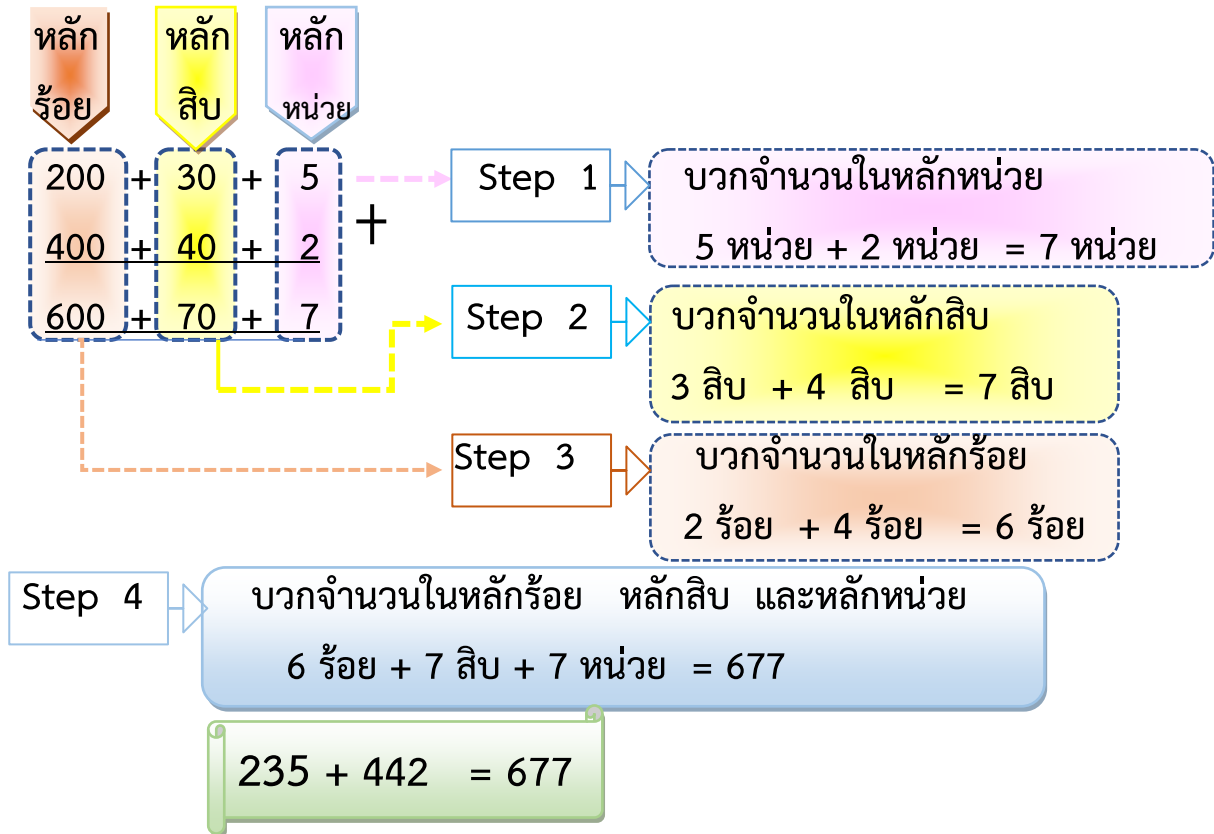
หลักร้อย

หลักสิบ

หลักหน่วย

| 200 | + | 30 | + | 5 |
|---|---|---|---|---|
| 400 | + | 40 | + | 2 |
| 600 | + | 70 | + | 7 |

+

Step 1

บวกจำนวนในหลักหน่วย

5 หน่วย + 2 หน่วย = 7 หน่วย

Step 2

บวกจำนวนในหลักสิบ

3 สิบ + 4 สิบ = 7 สิบ

Step 3

บวกจำนวนในหลักร้อย

2 ร้อย + 4 ร้อย = 6 ร้อย

Step 4

บวกจำนวนในหลักร้อย หลักสิบ และหลักหน่วย

6 ร้อย + 7 สิบ + 7 หน่วย = 677

235 + 442 = 677